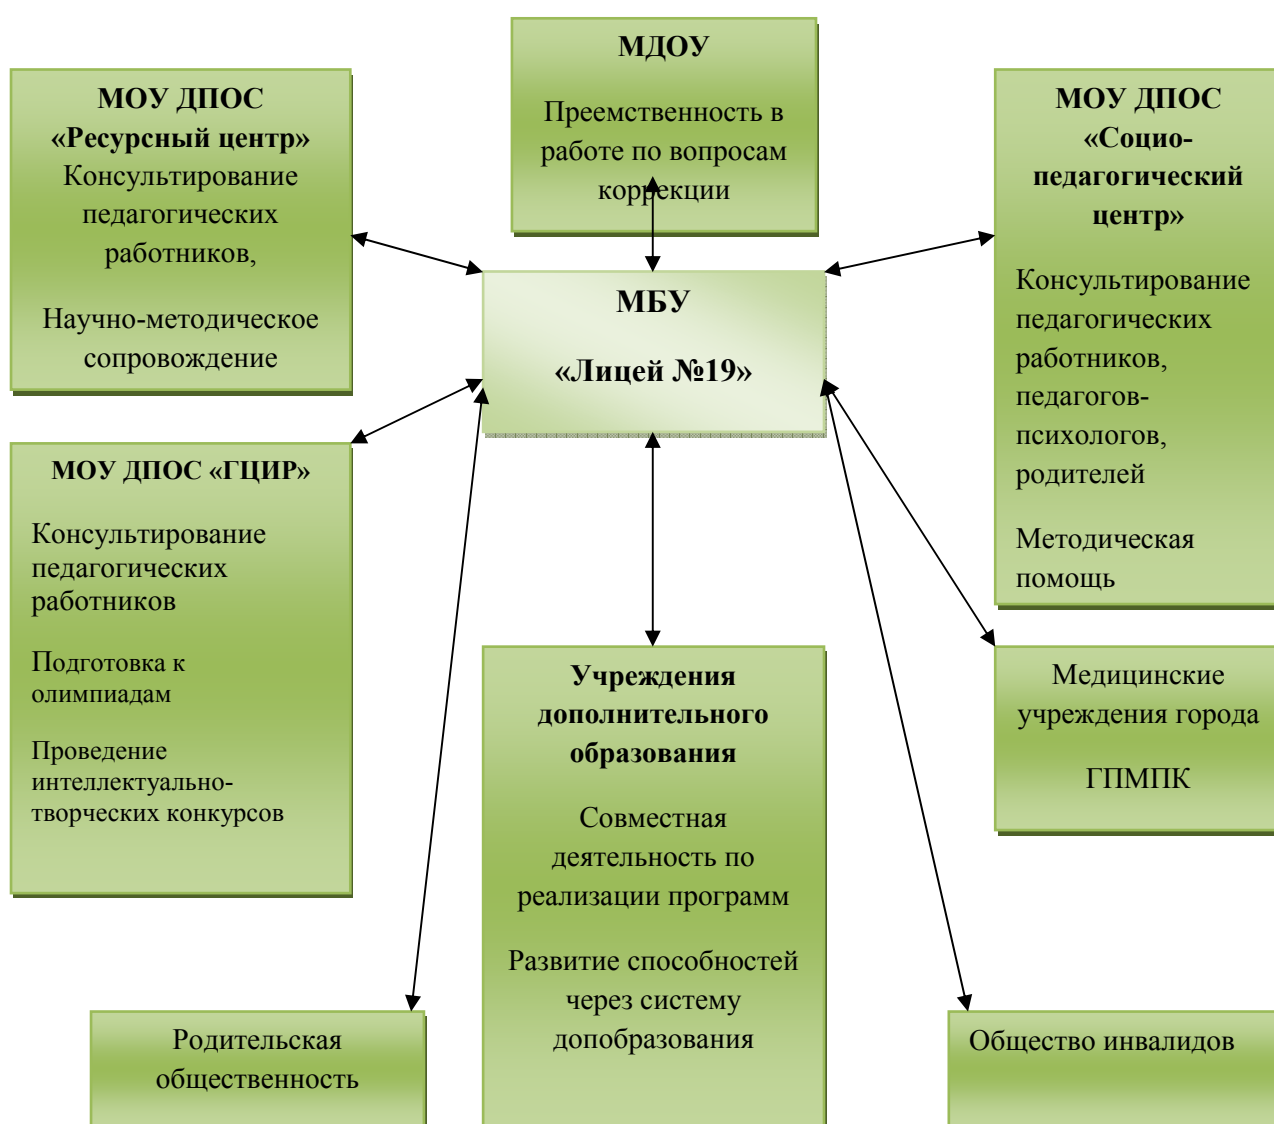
МДОУ

Преемственность в работе по вопросам коррекции

МОУ ДПОС «Ресурсный центр»

Консультирование педагогических работников,

Научно-методическое сопровождение

МОУ ДПОС «Социо-педагогический центр»

Консультирование педагогических работников, педагогов-психологов, родителей

Методическая помощь

МБУ

«Лицей №19»

МОУ ДПОС «ГЦИР»

Консультирование педагогических работников

Подготовка к олимпиадам

Проведение интеллектуально-творческих конкурсов

Учреждения дополнительного образования

Совместная деятельность по реализации программ

Развитие способностей через систему допобразования

Медицинские учреждения города

ГПМПК

Родительская общественность

Общество инвалидов